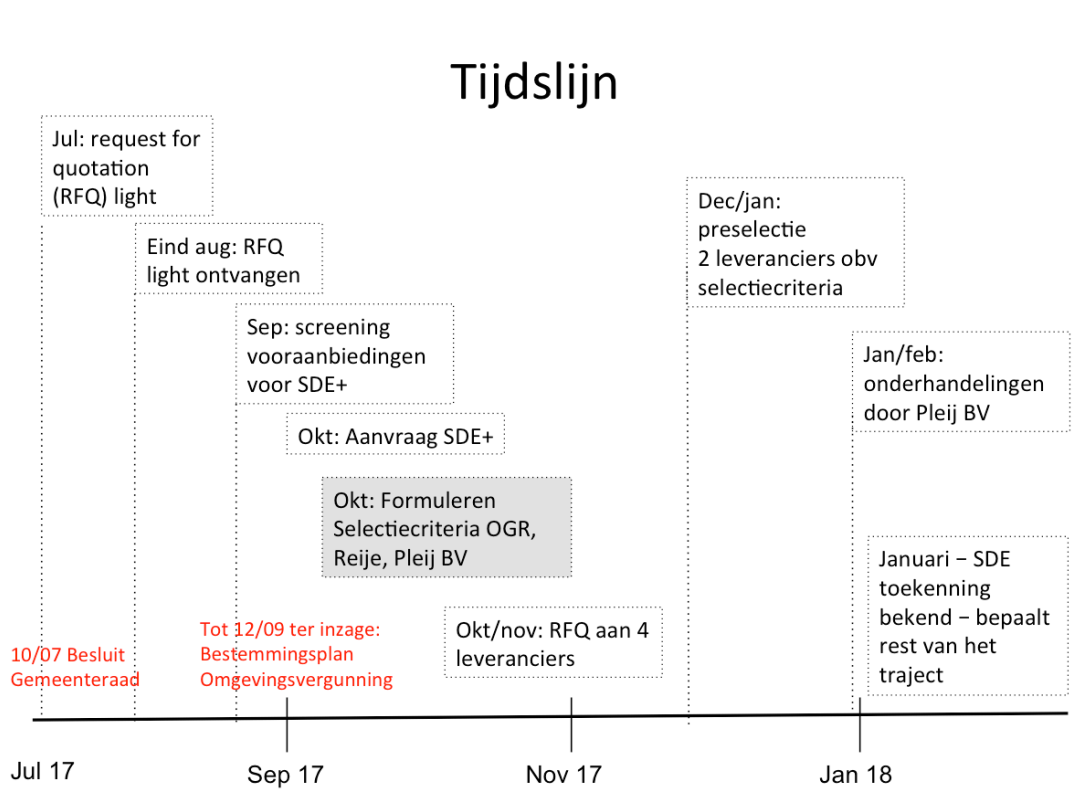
Tijdslijn

Jul: request for quotation (RFQ) light

Eind aug: RFQ light ontvangen

Sep: screening vooraanbiedingen voor SDE+

Okt: Aanvraag SDE+

Okt: Formuleren Selectiecriteria OGR, Reije, Pleij BV

Okt/nov: RFQ aan 4 leveranciers

Dec/jan: preselectie 2 leveranciers obv selectiecriteria

Jan/feb: onderhandelingen door Pleij BV

Januari – SDE toekenning bekend – bepaalt rest van het traject

10/07 Besluit Gemeenteraad

Tot 12/09 ter inzage: Bestemmingsplan Omgevingsvergunning

Jul 17

Sep 17

Nov 17

Jan 18